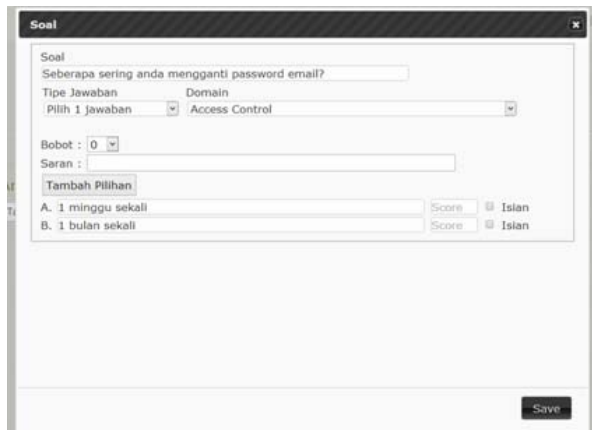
Soal

Soal
Seberapa sering anda mengganti password email?
Tipe Jawaban
Pilih 1 jawaban
Domain
Access Control

Bobot : 0
Saran :
Tambah Pilihan
A. 1 minggu sekali Score Isian
B. 1 bulan sekali Score Isian

Save